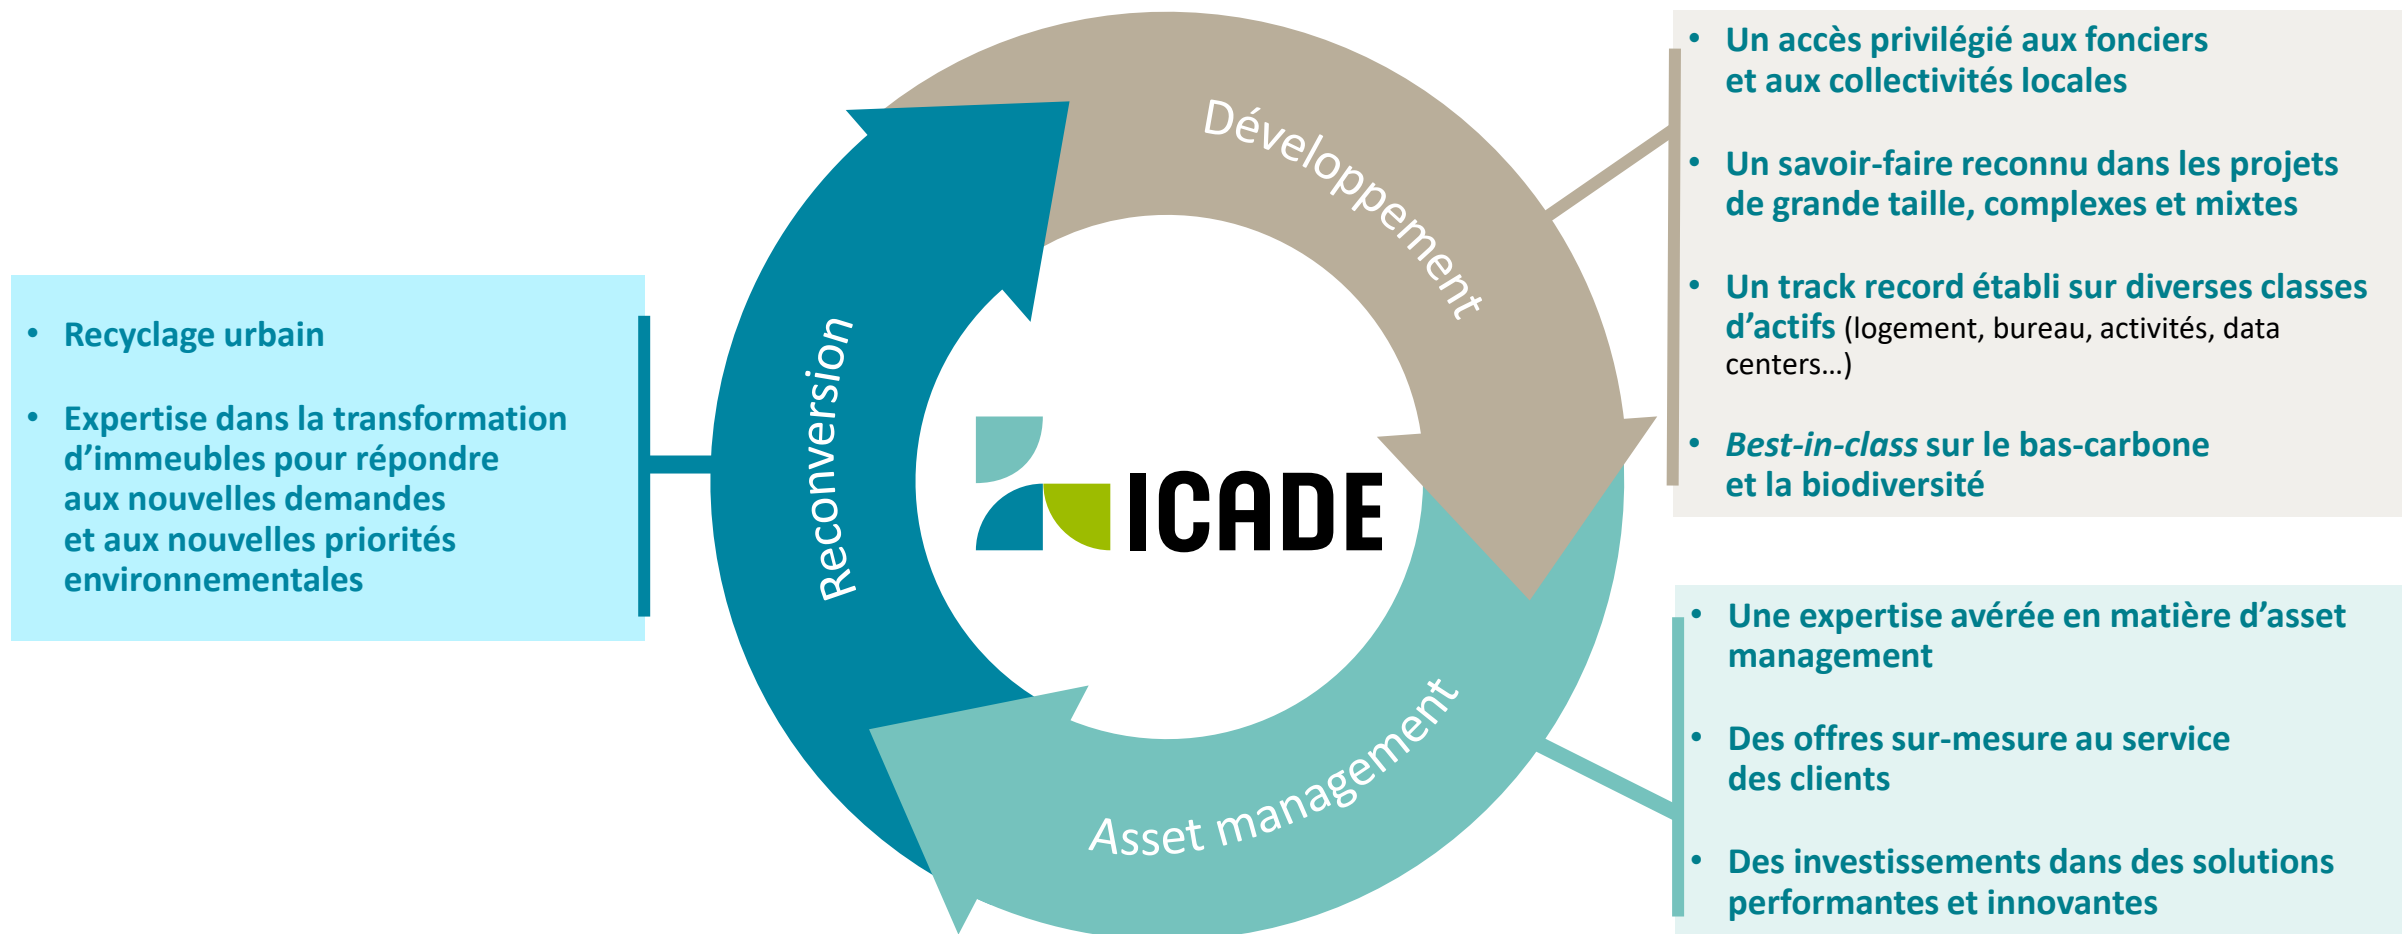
- Recyclage urbain
- Expertise dans la transformation d'immeubles pour répondre aux nouvelles demandes et aux nouvelles priorités environnementales

Reconversion

Développement

ICADE

Asset management

- Un accès privilégié aux fonciers et aux collectivités locales
- Un savoir-faire reconnu dans les projets de grande taille, complexes et mixtes
- Un track record établi sur diverses classes d'actifs (logement, bureau, activités, data centers…)
- *Best-in-class* sur le bas-carbone et la biodiversité

- Une expertise avérée en matière d'asset management
- Des offres sur-mesure au service des clients
- Des investissements dans des solutions performantes et innovantes